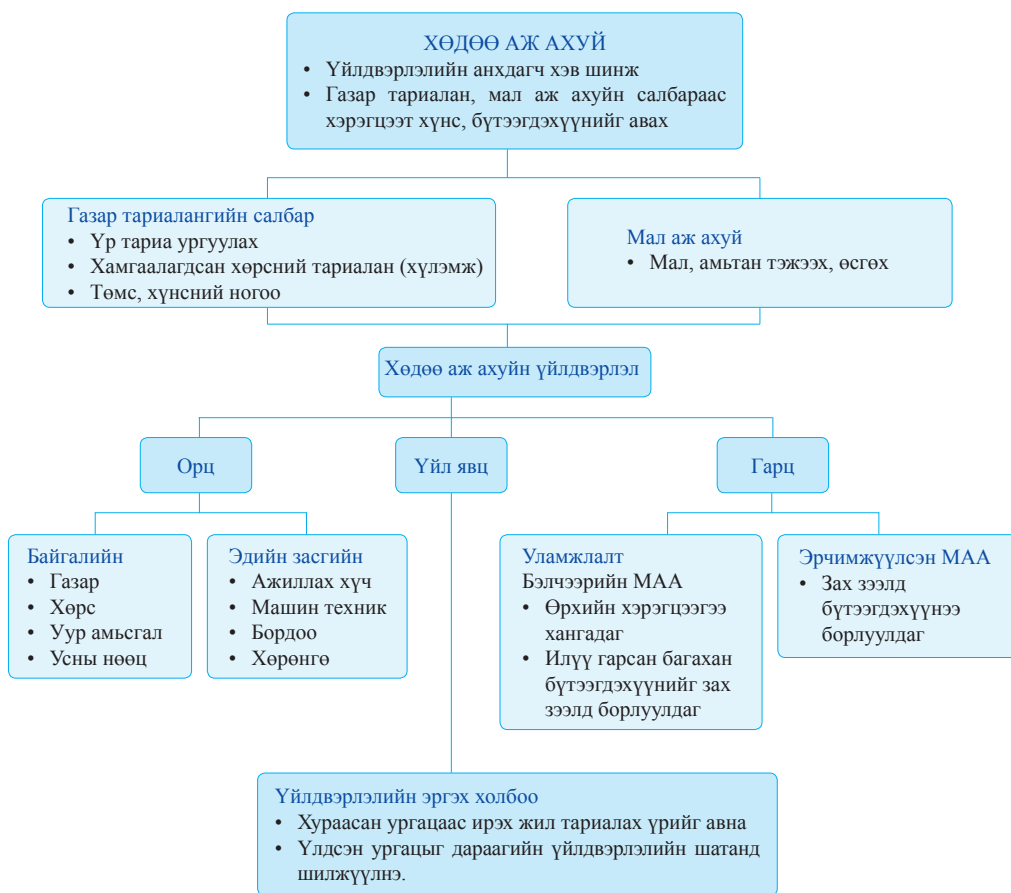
ХӨДӨӨ АЖ АХУЙ
• Үйлдвэрлэлийн анхдагч хэв шинж
• Газар тариалан, мал аж ахуйн салбараас хэрэгцээт хүнс, бүтээгдэхүүнийг авах

Газар тариалангийн салбар
• Үр тариа ургуулах
• Хамгаалагдсан хөрсний тариалан (хүлэмж)
• Төмс, хүнсний ногоо

Мал аж ахуй
• Мал, амьтан тэжээх, өсгөх

Хөдөө аж ахуйн үйлдвэрлэл

Орц

Үйл явц

Гарц

Байгалийн
• Газар
• Хөрс
• Уур амьсгал
• Усны нөөц

Эдийн засгийн
• Ажиллах хүч
• Машин техник
• Бордоо
• Хөрөнгө

Уламжлалт
Бэлчээрийн МАА
• Өрхийн хэрэгцээгээ хангадаг
• Илүү гарсан багахан бүтээгдэхүүнийг зах зээлд борлуулдаг

Эрчимжүүлсэн МАА
• Зах зээлд бүтээгдэхүүнээ борлуулдаг

Үйлдвэрлэлийн эргэх холбоо
• Хураасан ургацаас ирэх жил тариалах үрийг авна
• Үлдсэн ургацыг дараагийн үйлдвэрлэлийн шатанд шилжүүлнэ.